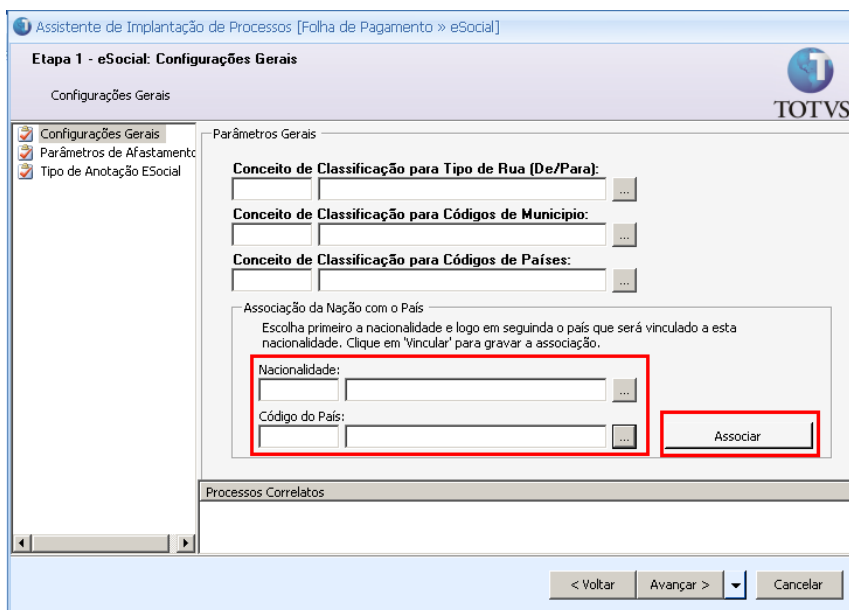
Assistente de Implantação de Processos [Folha de Pagamento » eSocial]

Etapa 1 - eSocial: Configurações Gerais

Configurações Gerais

TOTVS

Configurações Gerais
Parâmetros de Afastamento
Tipo de Anotação ESocial

Parâmetros Gerais

Conceito de Classificação para Tipo de Rua (De/Para):

...

Conceito de Classificação para Códigos de Municipio:

...

Conceito de Classificação para Códigos de Países:

...

Associação da Nação com o País

Escolha primeiro a nacionalidade e logo em seguinda o país que será vinculado a esta nacionalidade. Clique em 'Vincular' para gravar a associação.

Nacionalidade:

...

Código do País:

...

Associar

Processos Correlatos

< Voltar

Avançar >

Cancelar